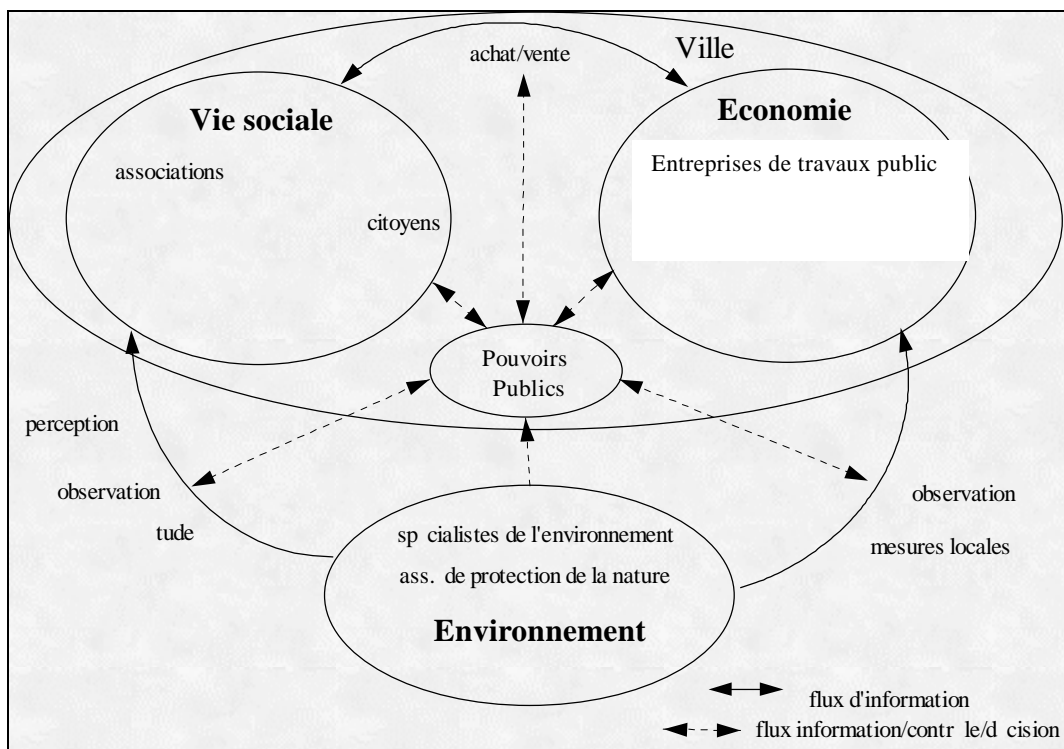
Ville

achat/vente

Vie sociale

associations

citoyens

Economie

Entreprises de travaux public

Pouvoirs Publics

perception

observation

tude

sp cialistes de l'environnement

ass. de protection de la nature

Environnement

observation

mesures locales

flux d'information

flux information/contr le/d cision